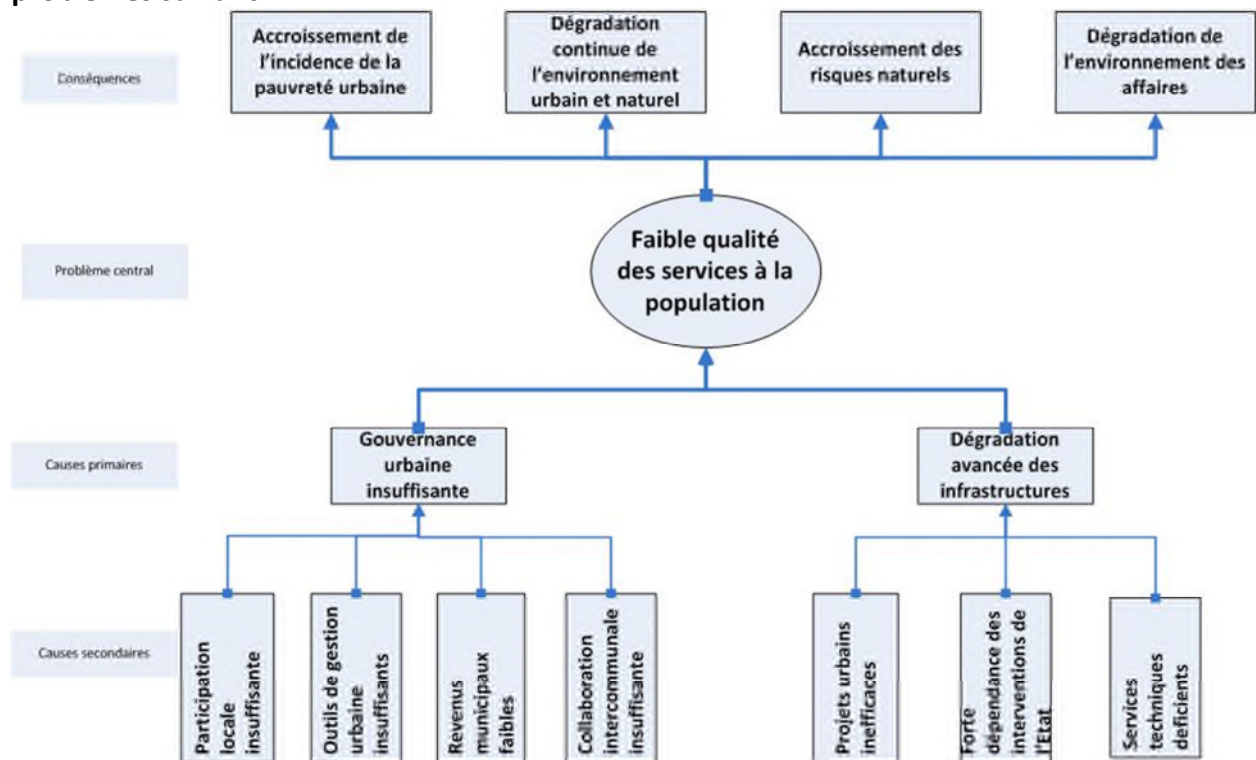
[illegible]

Conséquences

Accroissement de l'incidence de la pauvreté urbaine

Dégradation continue de l'environnement urbain et naturel

Accroissement des risques naturels

Dégradation de l'environnement des affaires

Problème central

Faible qualité des services à la population

Causes primaires

Gouvernance urbaine insuffisante

Dégradation avancée des infrastructures

Causes secondaires

Participation locale insuffisante

Outils de gestion urbaine insuffisants

Revenus municipaux faibles

Collaboration intercommunale insuffisante

Projets urbains inefficaces

Forte dépendance des interventions de l'Etat

Services techniques deficients